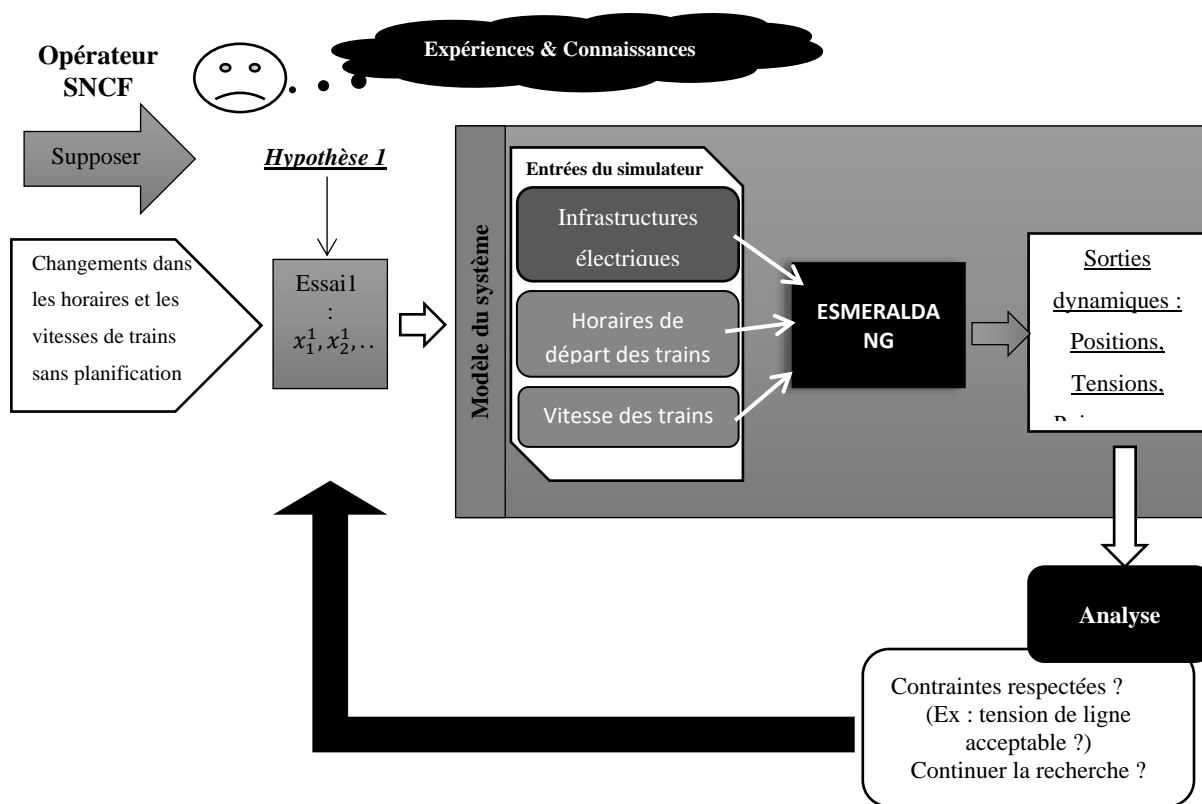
Opérateur SNCF

Expériences & Connaissances

Supposer

Hypothèse 1

Changements dans les horaires et les vitesses de trains sans planification

Essai1 : $x_1^1, x_2^1, ..$

Modèle du système

Entrées du simulateur

Infrastructures électriques

Horaires de départ des trains

Vitesse des trains

ESMERALDA NG

Sorties dynamiques : Positions, Tensions, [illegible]

Analyse

Contraintes respectées ? (Ex : tension de ligne acceptable ?) Continuer la recherche ?